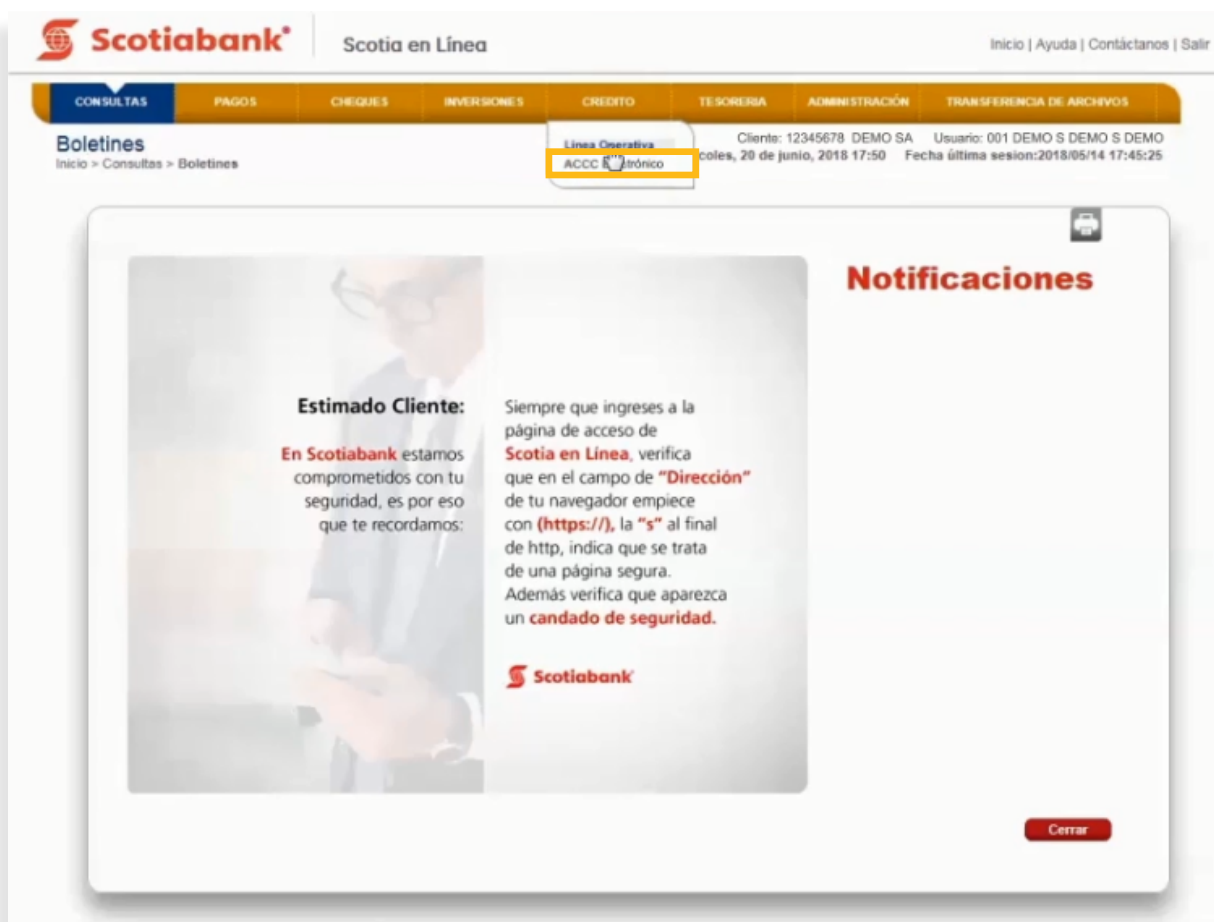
Scotiabank®

Scotia en Línea

Inicio | Ayuda | Contáctanos | Salir

CONSULTAS PAGOS CHEQUES INVERSIONES CREDITO TESORERIA ADMINISTRACIÓN TRANSFERENCIA DE ARCHIVOS

Boletines
Inicio > Consultas > Boletines

Línea Operativa
ACCC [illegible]trónico

Cliente: 12345678 DEMO SA Usuario: 001 DEMO S DEMO S DEMO
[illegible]coles, 20 de junio, 2018 17:50 Fecha última sesion:2018/05/14 17:45:25

Notificaciones

Estimado Cliente:

En Scotiabank estamos comprometidos con tu seguridad, es por eso que te recordamos:

Siempre que ingreses a la página de acceso de Scotia en Línea, verifica que en el campo de "Dirección" de tu navegador empiece con (https://), la "s" al final de http, indica que se trata de una página segura. Además verifica que aparezca un candado de seguridad.

Scotiabank®

Cerrar